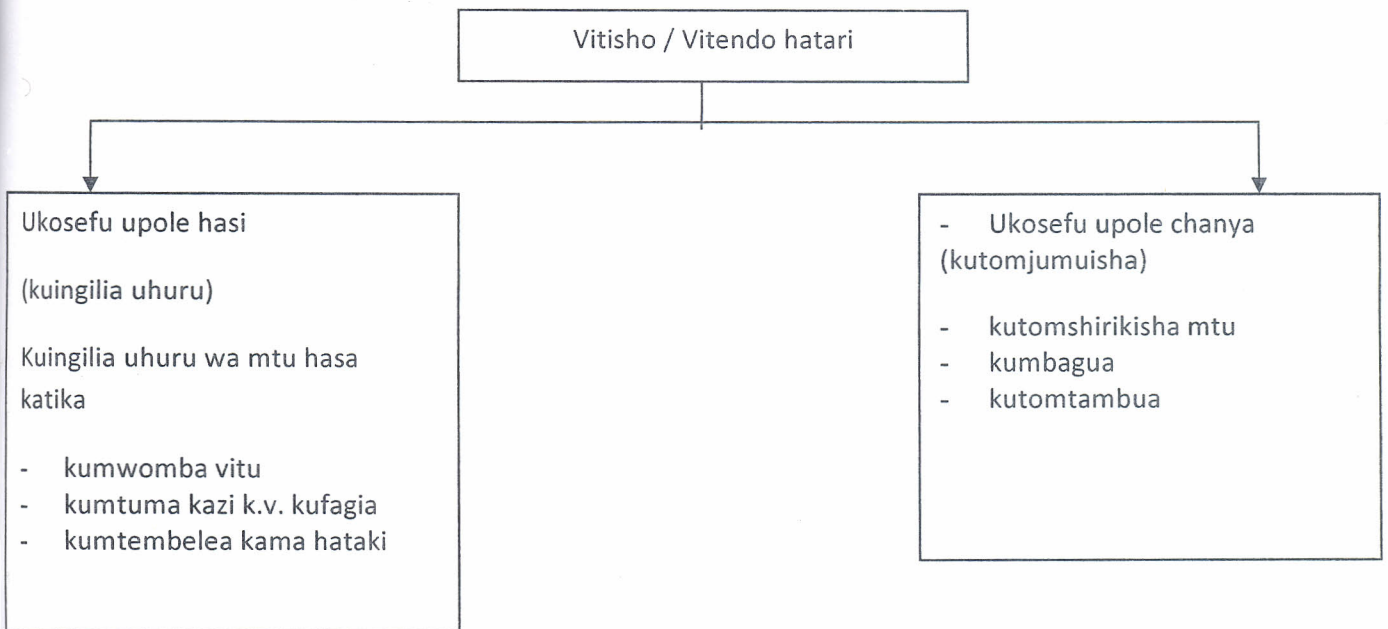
Vitisho / Vitendo hatari

Ukosefu upole hasi

(kuingilia uhuru)

Kuingilia uhuru wa mtu hasa katika

- kumwomba vitu
- kumtuma kazi k.v. kufagia
- kumtembelea kama hataki

- Ukosefu upole chanya (kutomjumuisha)

- kutomshirikisha mtu
- kumbagua
- kutomtambua